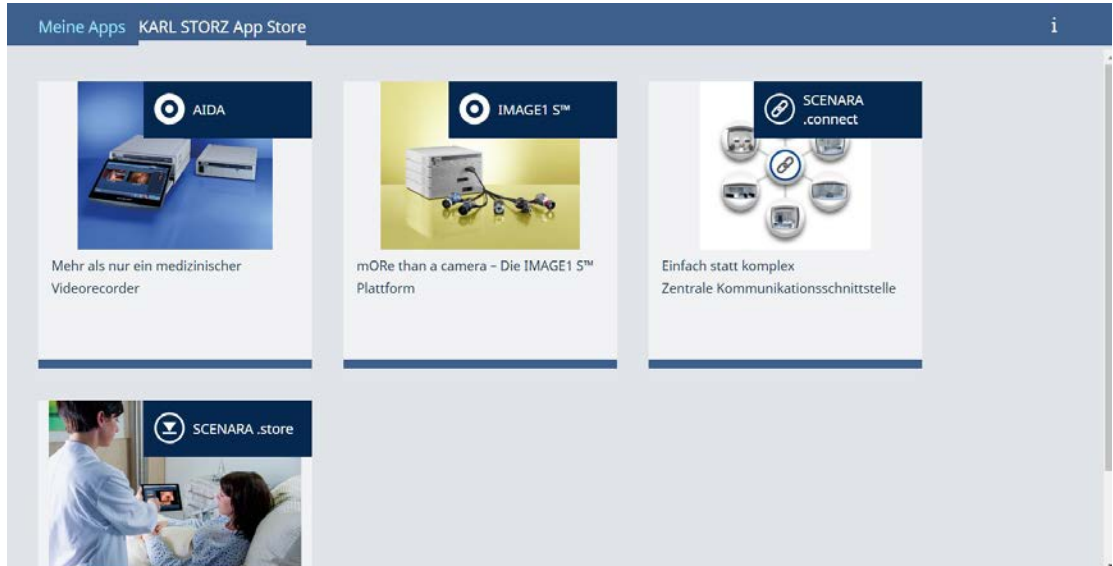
Meine Apps KARL STORZ App Store

i

AIDA

Mehr als nur ein medizinischer Videorecorder

IMAGE1 S™

mORe than a camera – Die IMAGE1 S™ Plattform

SCENARA .connect

Einfach statt komplex
Zentrale Kommunikationsschnittstelle

SCENARA .store